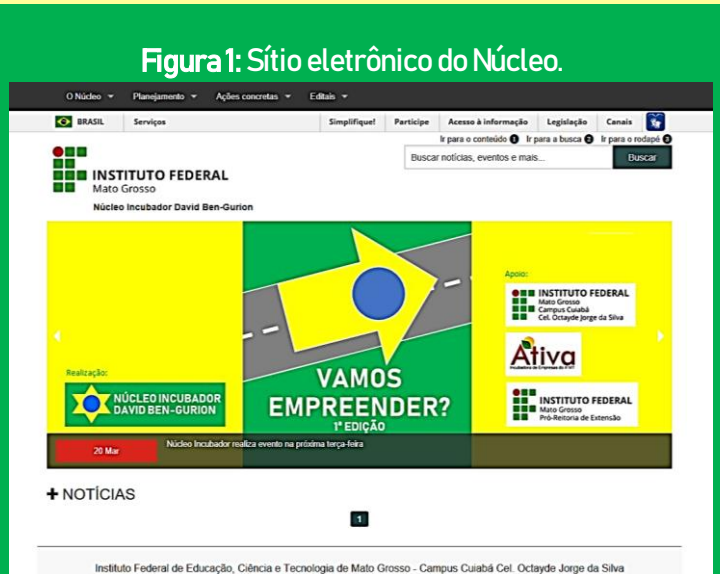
Figura 1: Sítio eletrônico do Núcleo.

O Núcleo ▾ Planejamento ▾ Ações concretas ▾ Editais ▾

BRASIL Serviços Simplifique! Participe Acesso à informação Legislação Canais

Ir para o conteúdo 1 Ir para a busca 2 Ir para o rodapé 3

Buscar notícias, eventos e mais... Buscar

INSTITUTO FEDERAL
Mato Grosso
Núcleo Incubador David Ben-Gurion

Realização:
NÚCLEO INCUBADOR DAVID BEN-GURION

VAMOS EMPREENDER?
1ª EDIÇÃO

Apoio:
INSTITUTO FEDERAL
Mato Grosso
Campus Cuiabá
Cel. Octayde Jorge da Silva

Ativa
Incubadora de Empresas do IFMT

INSTITUTO FEDERAL
Mato Grosso
Pró-Reitoria de Extensão

20 Mar
Núcleo Incubador realiza evento na próxima terça-feira

+ NOTÍCIAS

1

Instituto Federal de Educação, Ciência e Tecnologia de Mato Grosso - Campus Cuiabá Cel. Octayde Jorge da Silva